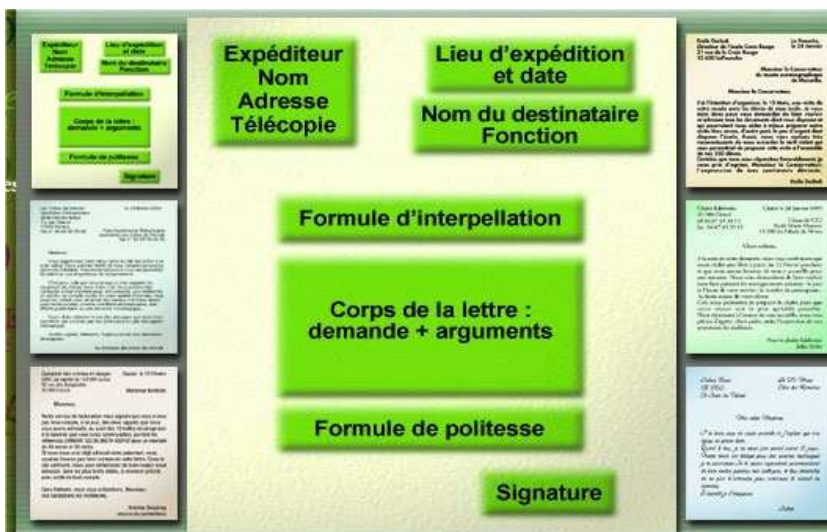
Expéditeur
Nom
Adresse
Télécopie

Lieu d'expédition et date

Nom du destinataire
Fonction

Formule d'interpellation

Corps de la lettre : demande + arguments

Formule de politesse

Signature

Expéditeur Nom Adresse Télécopie

Lieu d'expédition et date

Nom du destinataire Fonction

Formule d'interpellation

Corps de la lettre : demande + arguments

Formule de politesse

Signature

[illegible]